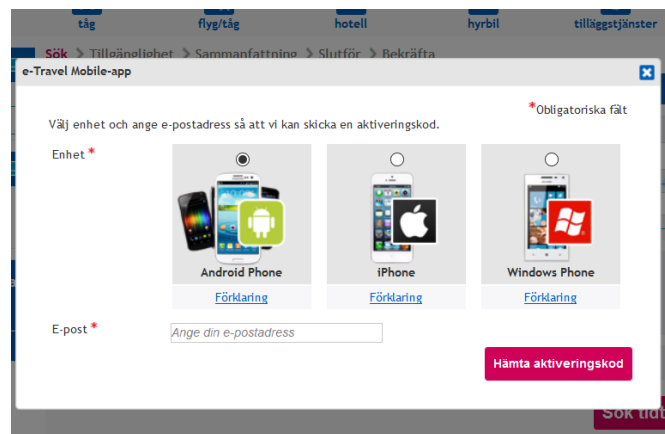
tåg
flyg/tåg
hotell
hyrbil
tilläggstjänster

Sök > Tillgänglighet > Sammanfattning > Slutför > Bekräfta

e-Travel Mobile-app

*Obligatoriska fält

Välj enhet och ange e-postadress så att vi kan skicka en aktiveringskod.

Enhet *

Android Phone
Förklaring

iPhone
Förklaring

Windows Phone
Förklaring

E-post *
Ange din e-postadress

Hämta aktiveringskod

Sök tid